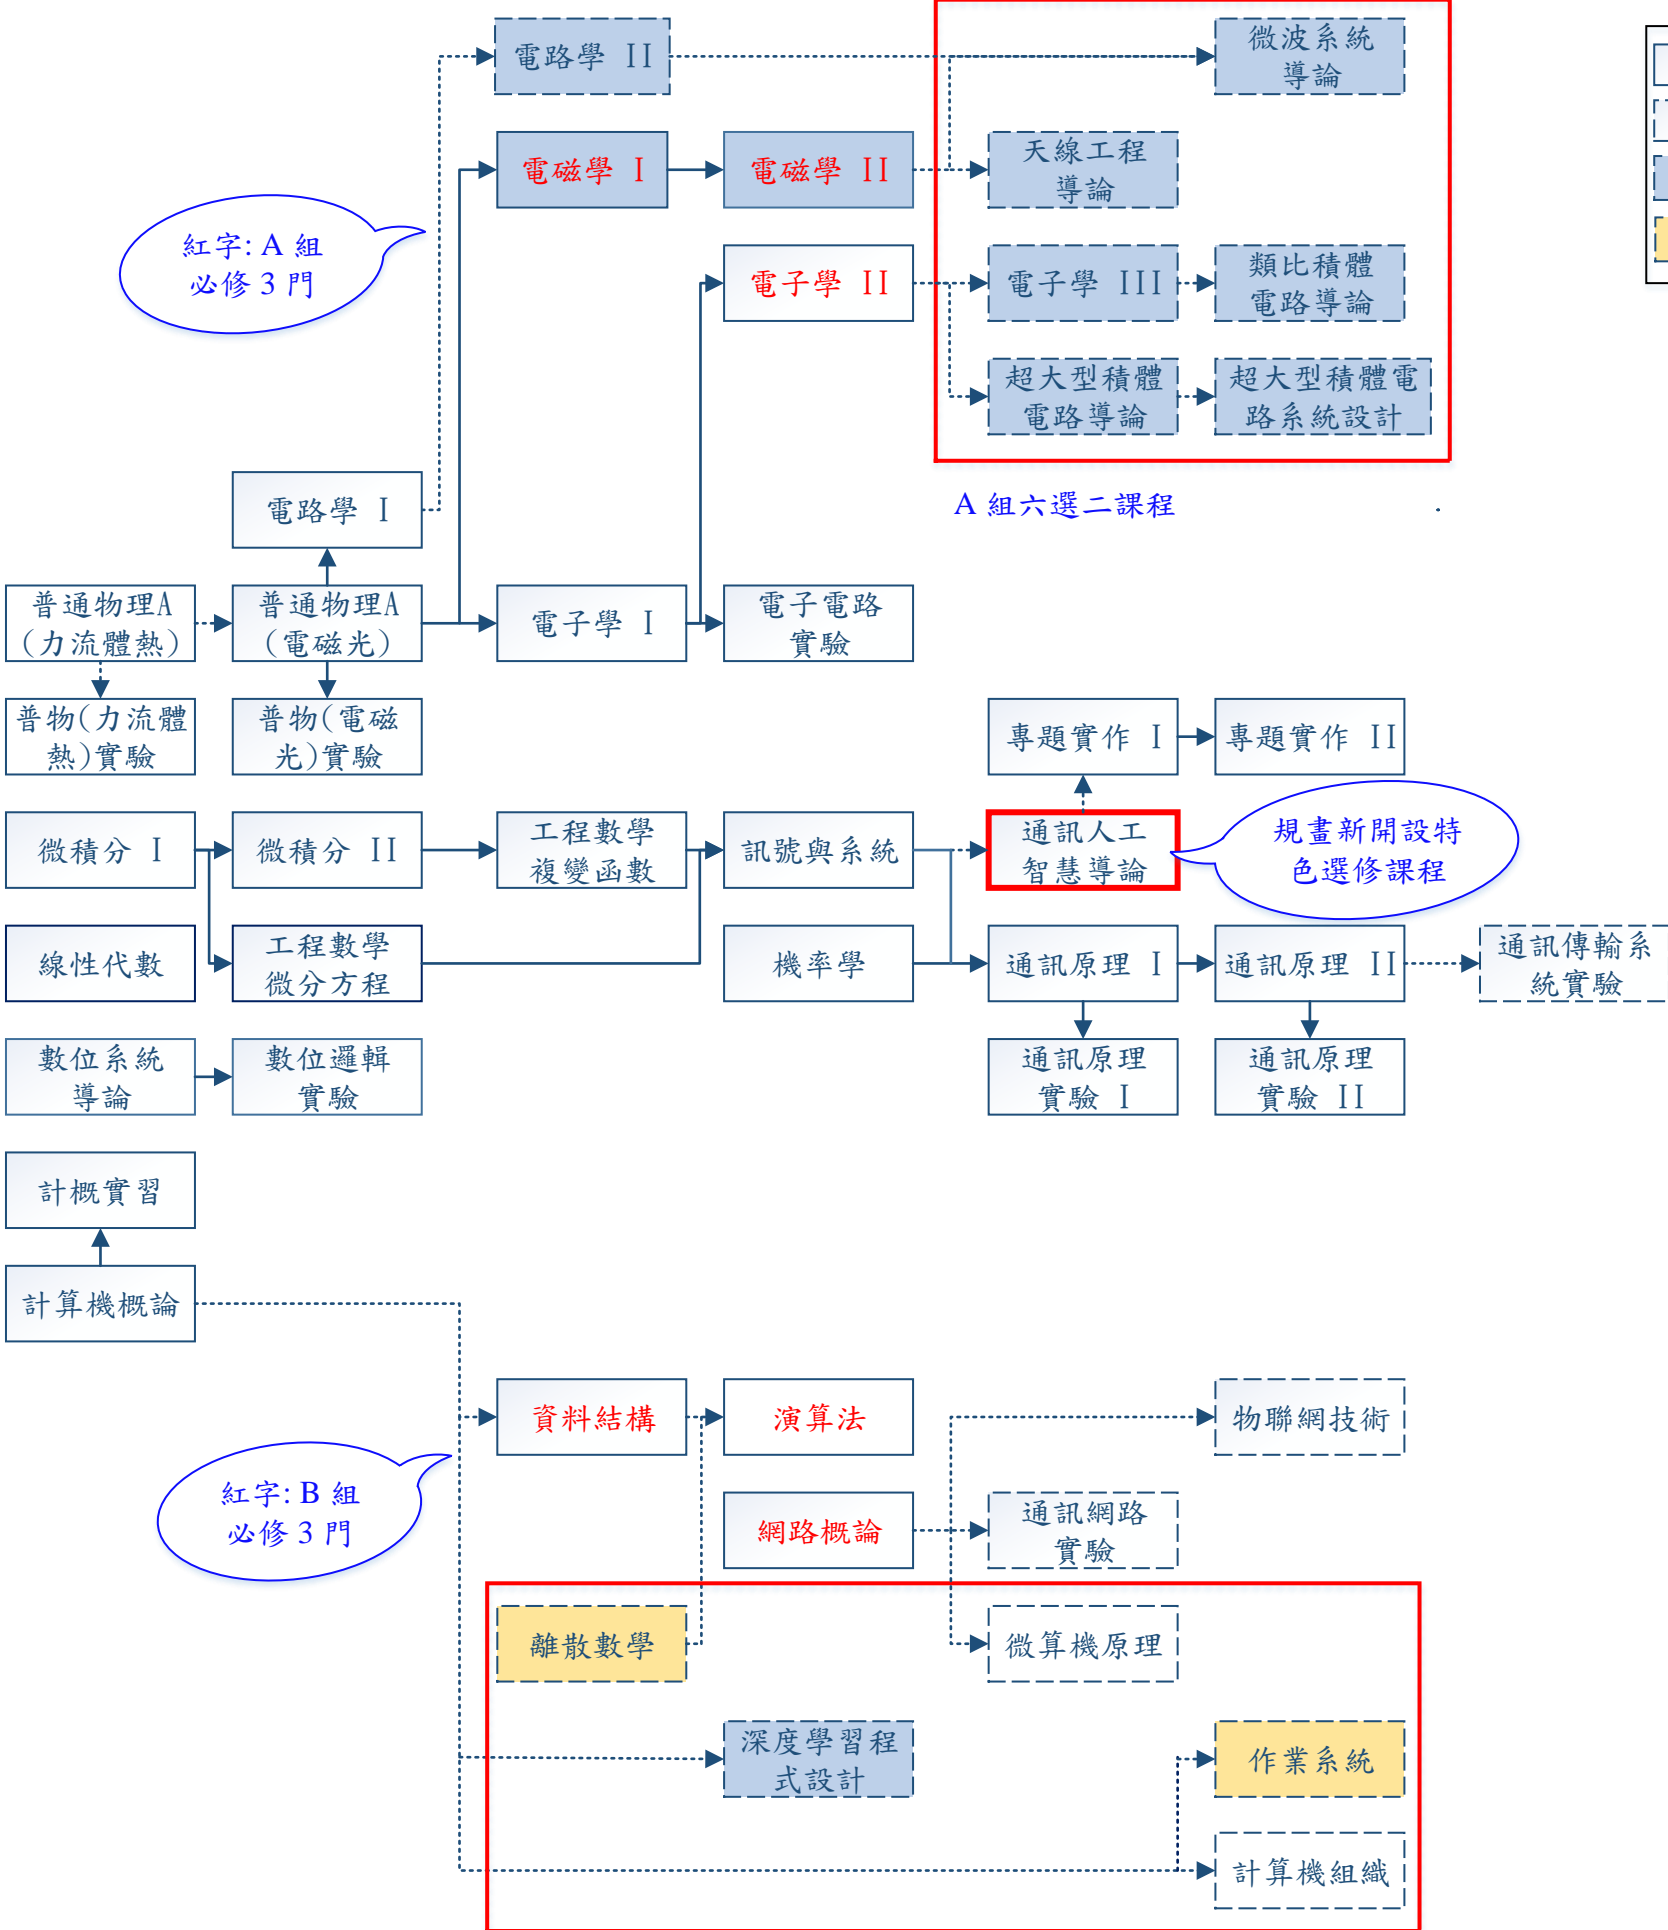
電路學 II

微波系統導論

電磁學 I

電磁學 II

天線工程導論

紅字: A 組必修 3 門

電子學 II

電子學 III

類比積體電路導論

超大型積體電路導論

超大型積體電路系統設計

A 組六選二課程

電路學 I

普通物理A (力流體熱)

普通物理A (電磁光)

電子學 I

電子電路實驗

普物(力流體熱)實驗

普物(電磁光)實驗

專題實作 I

專題實作 II

微積分 I

微積分 II

工程數學複變函數

訊號與系統

通訊人工智慧導論

規畫新開設特色選修課程

線性代數

工程數學微分方程

機率學

通訊原理 I

通訊原理 II

通訊傳輸系統實驗

數位系統導論

數位邏輯實驗

通訊原理實驗 I

通訊原理實驗 II

計概實習

計算機概論

資料結構

演算法

物聯網技術

紅字: B 組必修 3 門

網路概論

通訊網路實驗

離散數學

微算機原理

深度學習程式設計

作業系統

計算機組織